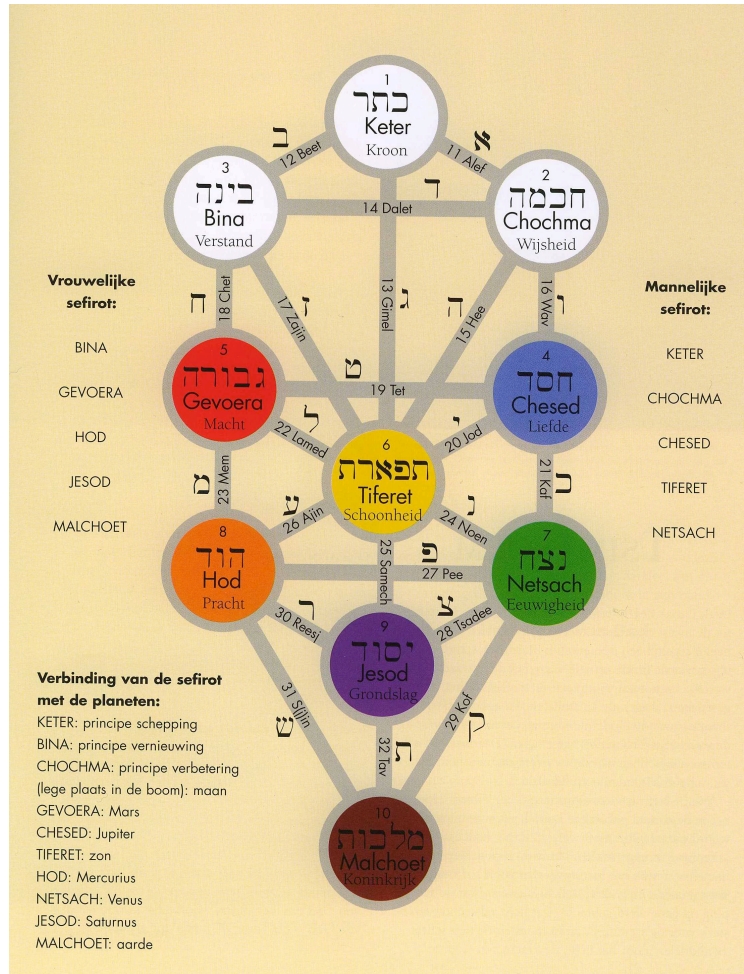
1
כתר
Keter
Kroon

3
בינה
Bina
Verstand

2
חכמה
Chochma
Wijsheid

ב
12 Beet

א
11 Alef

ד
14 Dalet

Vrouwelijke sefirot:

BINA

GEVOERA

HOD

JESOD

MALCHOET

Mannelijke sefirot:

KETER

CHOCHMA

CHESED

TIFERET

NETSACH

ח
18 Chet

ז
17 Zajin

ג
13 Gimel

ה
15 Hee

ו
16 Wav

5
גבורה
Gevoera
Macht

ט
19 Tet

4
חסד
Chesed
Liefde

ל
22 Lamed

י
20 Jod

6
תפארת
Tiferet
Schoonheid

מ
23 Mem

כ
21 Kaf

ע
26 Ajin

נ
24 Noen

8
הוד
Hod
Pracht

25 Samech

פ
27 Pee

7
נצח
Netsach
Eeuwigheid

ר
30 Reesj

צ
28 Tsadee

9
יסוד
Jesod
Grondslag

31 Sjin
ש

ת
32 Tav

29 Kof
ק

10
מלכות
Malchoet
Koninkrijk

Verbinding van de sefirot met de planeten:
KETER: principe schepping
BINA: principe vernieuwing
CHOCHMA: principe verbetering (lege plaats in de boom): maan
GEVOERA: Mars
CHESED: Jupiter
TIFERET: zon
HOD: Mercurius
NETSACH: Venus
JESOD: Saturnus
MALCHOET: aarde